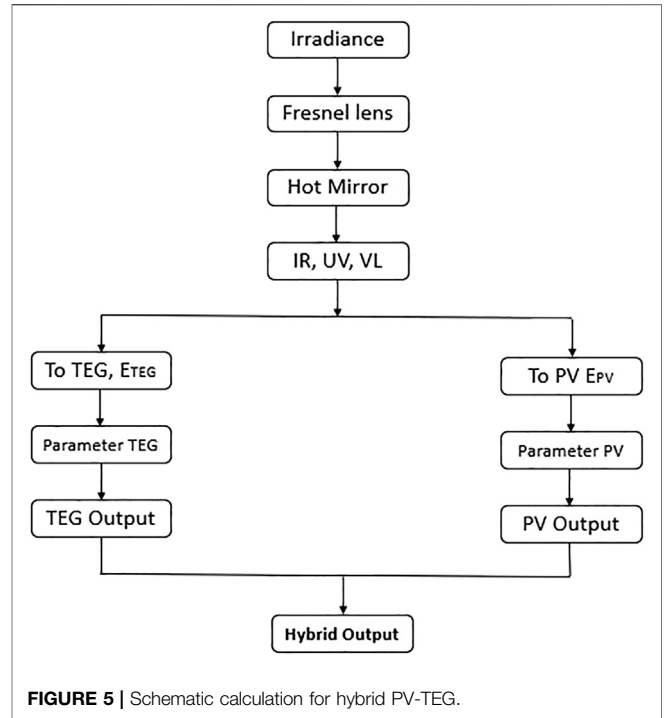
Irradiance

Fresnel lens

Hot Mirror

IR, UV, VL

To TEG, $E_{TEG}$

Parameter TEG

TEG Output

To PV $E_{PV}$

Parameter PV

PV Output

Hybrid Output

**FIGURE 5 |** Schematic calculation for hybrid PV-TEG.